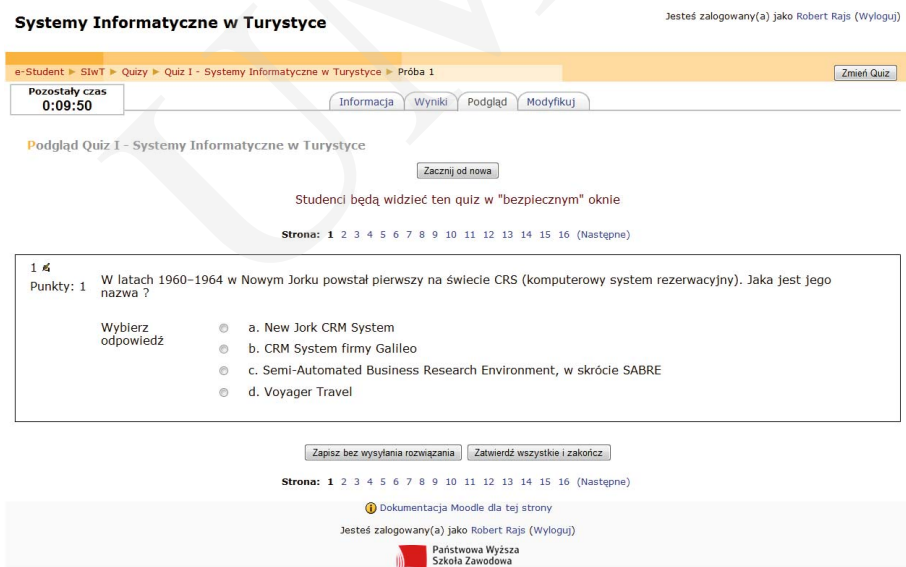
Systemy Informatyczne w Turystyce

Jesteś zalogowany(a) jako Robert Rajs (Wyloguj)

e-Student ► SIwT ► Quizy ► Quiz I - Systemy Informatyczne w Turystyce ► Próba 1

Zmień Quiz

Pozostały czas
0:09:50

Informacja | Wyniki | Podgląd | Modyfikuj

Podgląd Quiz I - Systemy Informatyczne w Turystyce

Zacznij od nowa

Studenci będą widzieć ten quiz w "bezpiecznym" oknie

Strona: 1 2 3 4 5 6 7 8 9 10 11 12 13 14 15 16 (Następne)

1
Punkty: 1

W latach 1960–1964 w Nowym Jorku powstał pierwszy na świecie CRS (komputerowy system rezerwacyjny). Jaka jest jego nazwa ?

Wybierz odpowiedź

a. New Jork CRM System
b. CRM System firmy Galileo
c. Semi-Automated Business Research Environment, w skrócie SABRE
d. Voyager Travel

Zapisz bez wysyłania rozwiązania | Zatwierdź wszystkie i zakończ

Strona: 1 2 3 4 5 6 7 8 9 10 11 12 13 14 15 16 (Następne)

Dokumentacja Moodle dla tej strony

Jesteś zalogowany(a) jako Robert Rajs (Wyloguj)

Państwowa Wyższa
Szkoła Zawodowa